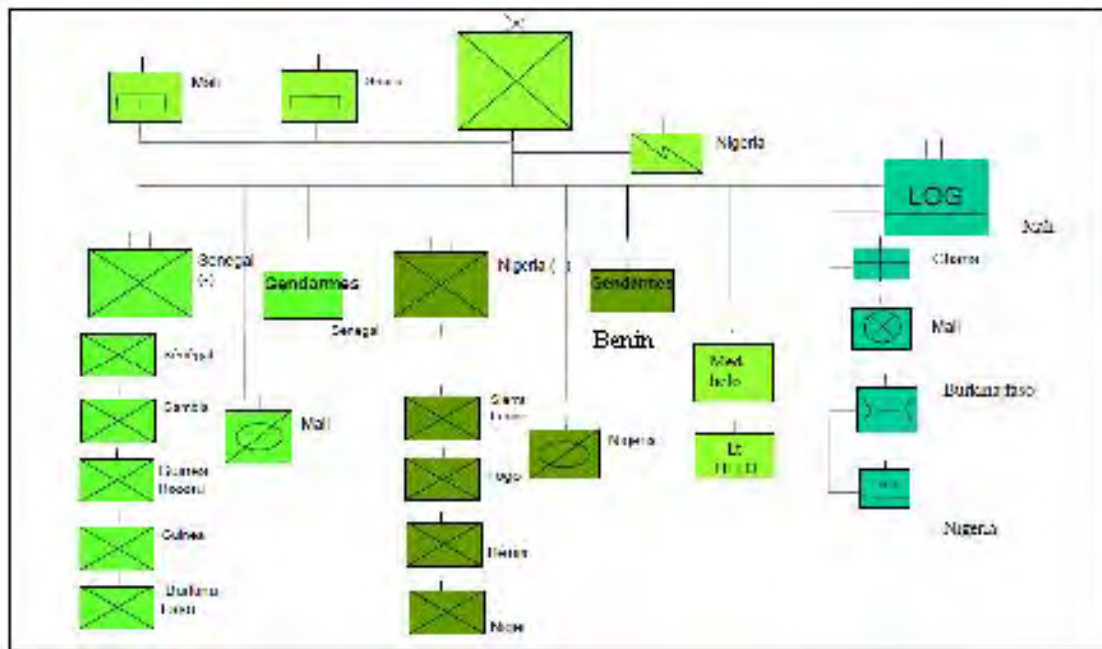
Mali

Ghana

Nigeria

LOG

Mali

Senegal (-)

Gendarmes

Senegal

Nigeria (-)

Gendarmes

Benin

Ghana

Mali

Senegal

Gambia

Guinea Bissau

Guinea

Burkina Faso

Mali

Sierra Leone

Togo

Benin

Niger

Nigeria

Med helo

Lt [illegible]

Burkina faso

Nigeria